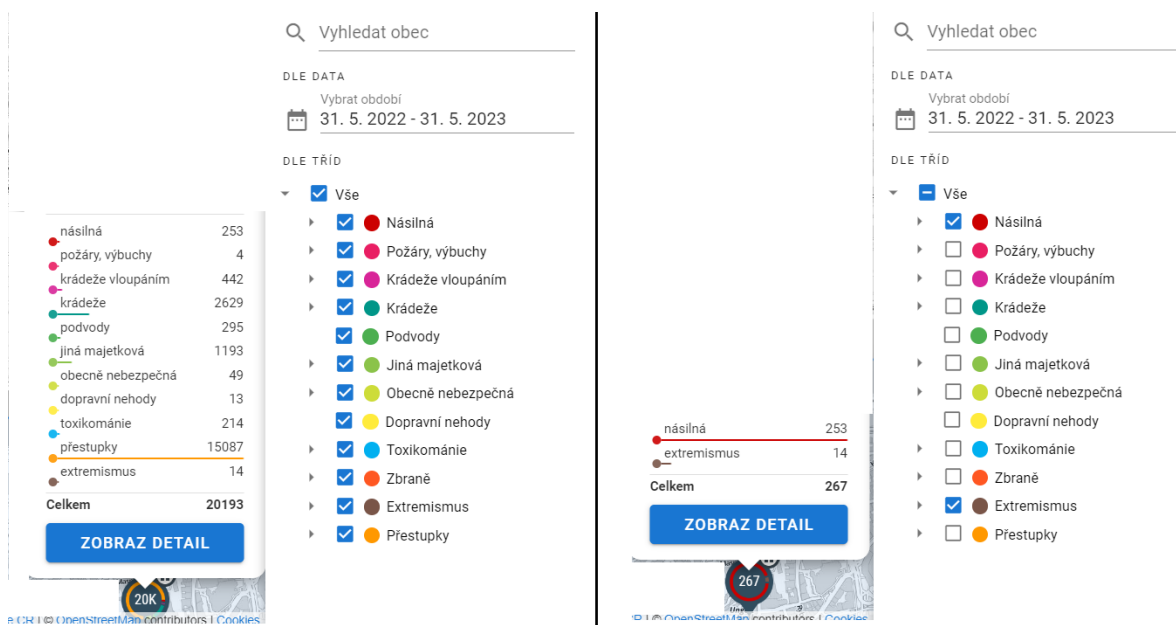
| násilná | 253 |
|---|---|
| požáry, výbuchy | 4 |
| krádeže vloupáním | 442 |
| krádeže | 2629 |
| podvody | 295 |
| jiná majetková | 1193 |
| obecně nebezpečná | 49 |
| dopravní nehody | 13 |
| toxikománie | 214 |
| přestupky | 15087 |
| extremismus | 14 |
| **Celkem** | **20193** |

ZOBRAZ DETAIL

20K

e ČR | © OpenStreetMap contributors | Cookies

Vyhledat obec

DLE DATA

Vybrat období
31. 5. 2022 - 31. 5. 2023

DLE TŘÍD

Vše
Násilná
Požáry, výbuchy
Krádeže vloupáním
Krádeže
Podvody
Jiná majetková
Obecně nebezpečná
Dopravní nehody
Toxikománie
Zbraně
Extremismus
Přestupky

| násilná | 253 |
|---|---|
| extremismus | 14 |
| **Celkem** | **267** |

ZOBRAZ DETAIL

267

ČR | © OpenStreetMap contributors | Cookies

Vyhledat obec

DLE DATA

Vybrat období
31. 5. 2022 - 31. 5. 2023

DLE TŘÍD

Vše
Násilná
Požáry, výbuchy
Krádeže vloupáním
Krádeže
Podvody
Jiná majetková
Obecně nebezpečná
Dopravní nehody
Toxikománie
Zbraně
Extremismus
Přestupky